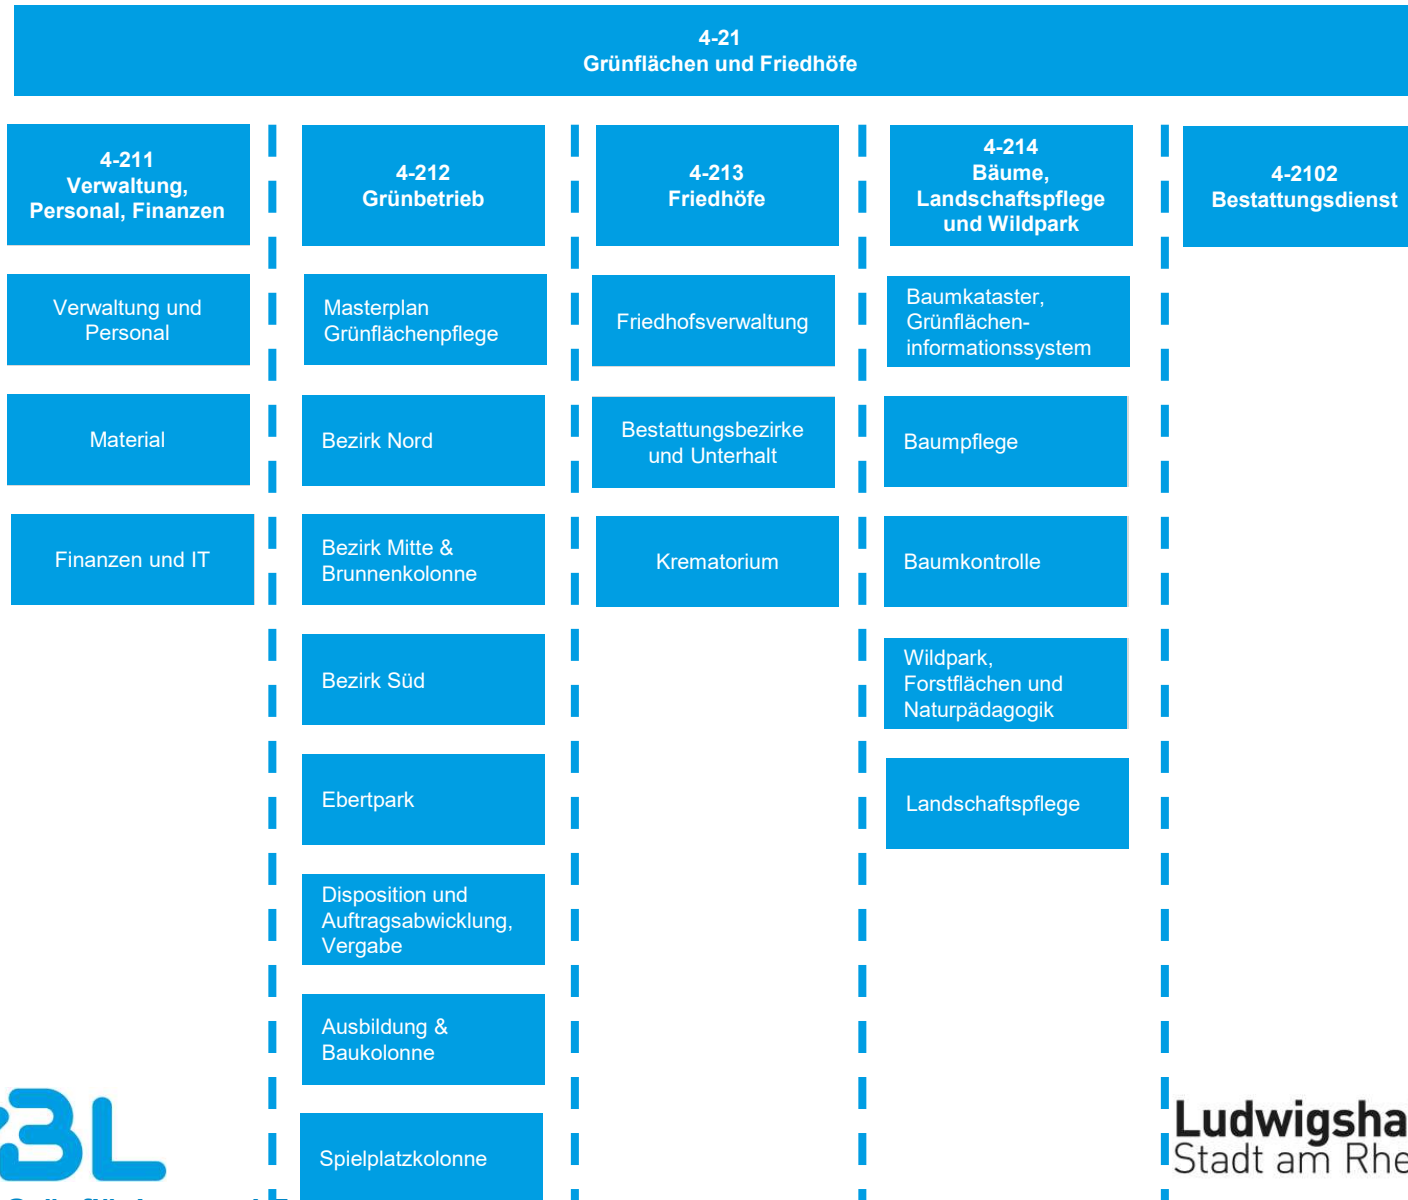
4-21
Grünflächen und Friedhöfe

4-211
Verwaltung, Personal, Finanzen

Verwaltung und Personal

Material

Finanzen und IT

4-212
Grünbetrieb

Masterplan Grünflächenpflege

Bezirk Nord

Bezirk Mitte & Brunnenkolonne

Bezirk Süd

Ebertpark

Disposition und Auftragsabwicklung, Vergabe

Ausbildung & Baukolonne

Spielplatzkolonne

4-213
Friedhöfe

Friedhofsverwaltung

Bestattungsbezirke und Unterhalt

Krematorium

4-214
Bäume, Landschaftspflege und Wildpark

Baumkataster, Grünflächen-informationssystem

Baumpflege

Baumkontrolle

Wildpark, Forstflächen und Naturpädagogik

Landschaftspflege

4-2102
Bestattungsdienst

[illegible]BL

Ludwigsha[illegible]
Stadt am Rhe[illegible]